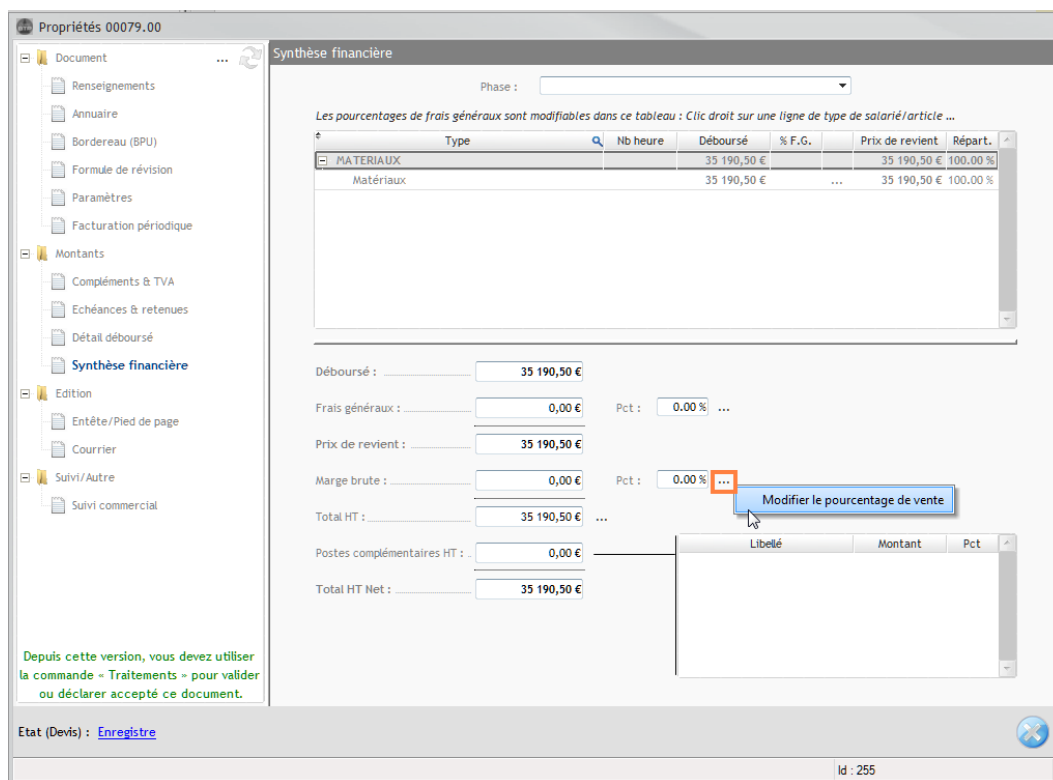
Propriétés 00079.00

Document ...
Renseignements
Annuaire
Bordereau (BPU)
Formule de révision
Paramètres
Facturation périodique
Montants
Compléments & TVA
Echéances & retenues
Détail déboursé
Synthèse financière
Edition
Entête/Pied de page
Courrier
Suivi/Autre
Suivi commercial

Depuis cette version, vous devez utiliser la commande « Traitements » pour valider ou déclarer accepté ce document.

Synthèse financière

Phase :

Les pourcentages de frais généraux sont modifiables dans ce tableau : Clic droit sur une ligne de type de salarié/article ...

| Type | Nb heure | Déboursé | % F.G. | | Prix de revient | Répart. |
|---|---|---|---|---|---|---|
| MATERIAUX | | 35 190,50 € | | | 35 190,50 € | 100.00 % |
| Matériaux | | 35 190,50 € | | ... | 35 190,50 € | 100.00 % |

Déboursé : 35 190,50 €
Frais généraux : 0,00 € Pct : 0.00 % ...
Prix de revient : 35 190,50 €
Marge brute : 0,00 € Pct : 0.00 % ...
Modifier le pourcentage de vente
Total HT : 35 190,50 € ...
Postes complémentaires HT : 0,00 €
Total HT Net : 35 190,50 €

| Libellé | Montant | Pct |
|---|---|---|

Etat (Devis) : Enregistre

Id : 255